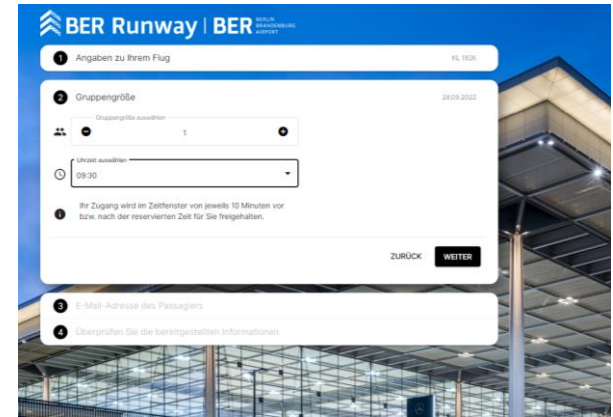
BER Runway | BER BERLIN BRANDENBURG AIRPORT

1 Angaben zu Ihrem Flug KL 1826

2 Gruppengröße 28.09.2022

Gruppengröße auswählen

1

Uhrzeit auswählen

09:30

Ihr Zugang wird im Zeitfenster von jeweils 10 Minuten vor bzw. nach der reservierten Zeit für Sie freigehalten.

ZURÜCK WEITER

3 E-Mail-Adresse des Passagiers

4 Überprüfen Sie die bereitgestellten Informationen